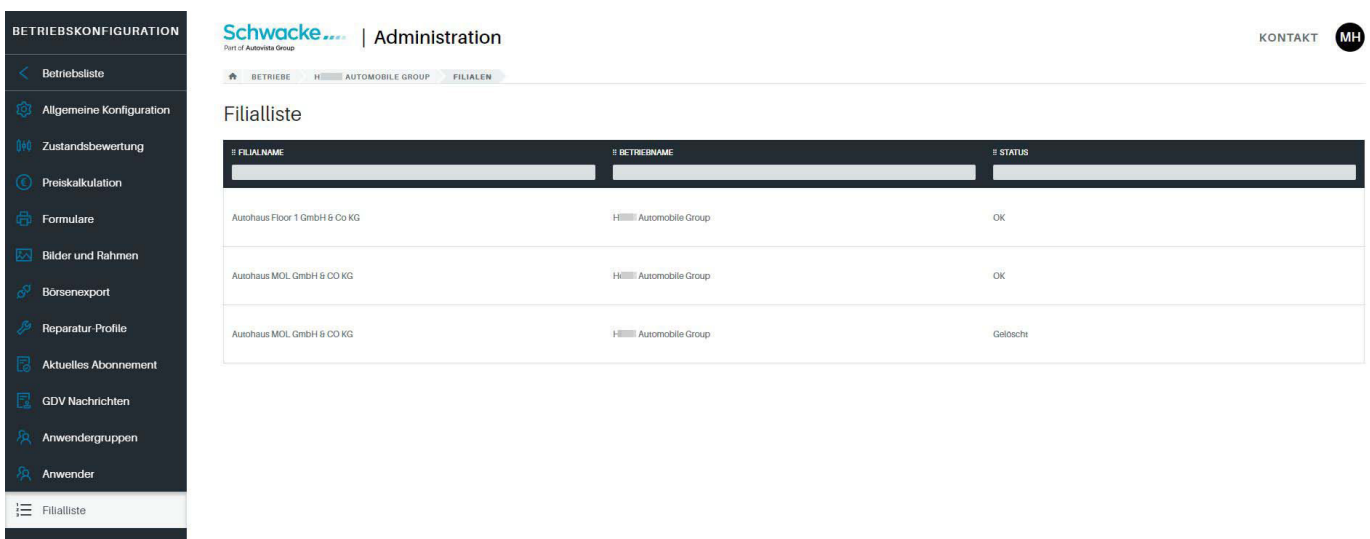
BETRIEBSKONFIGURATION

Betriebsliste
Allgemeine Konfiguration
Zustandsbewertung
Preiskalkulation
Formulare
Bilder und Rahmen
Börsenexport
Reparatur-Profile
Aktuelles Abonnement
GDV Nachrichten
Anwendergruppen
Anwender
Filialliste

Schwacke Part of Autovista Group | Administration

KONTAKT MH

BETRIEBE H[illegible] AUTOMOBILE GROUP FILIALEN

Filialliste

| FILIALNAME | BETRIEBNAME | STATUS |
|---|---|---|
| Autohaus Floor 1 GmbH & Co KG | H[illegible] Automobile Group | OK |
| Autohaus MOL GmbH & CO KG | H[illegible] Automobile Group | OK |
| Autohaus MOL GmbH & CO KG | H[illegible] Automobile Group | Gelöscht |